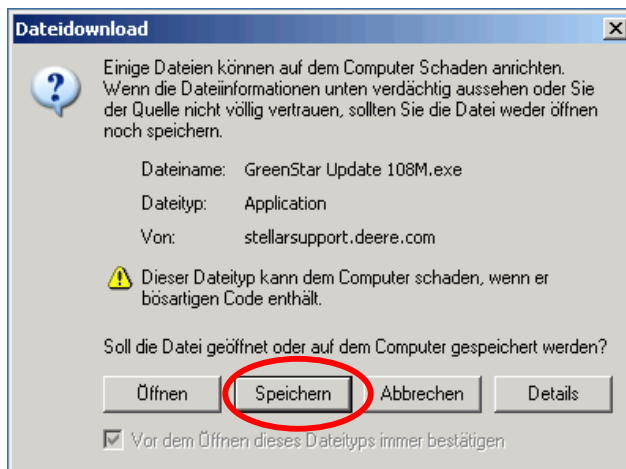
Dateidownload

Einige Dateien können auf dem Computer Schaden anrichten. Wenn die Dateiinformationen unten verdächtig aussehen oder Sie der Quelle nicht völlig vertrauen, sollten Sie die Datei weder öffnen noch speichern.

Dateiname: GreenStar Update 108M.exe
Dateityp: Application
Von: stellarsupport.deere.com

Dieser Dateityp kann dem Computer schaden, wenn er bösartigen Code enthält.

Soll die Datei geöffnet oder auf dem Computer gespeichert werden?

Öffnen | Speichern | Abbrechen | Details

Vor dem Öffnen dieses Dateityps immer bestätigen